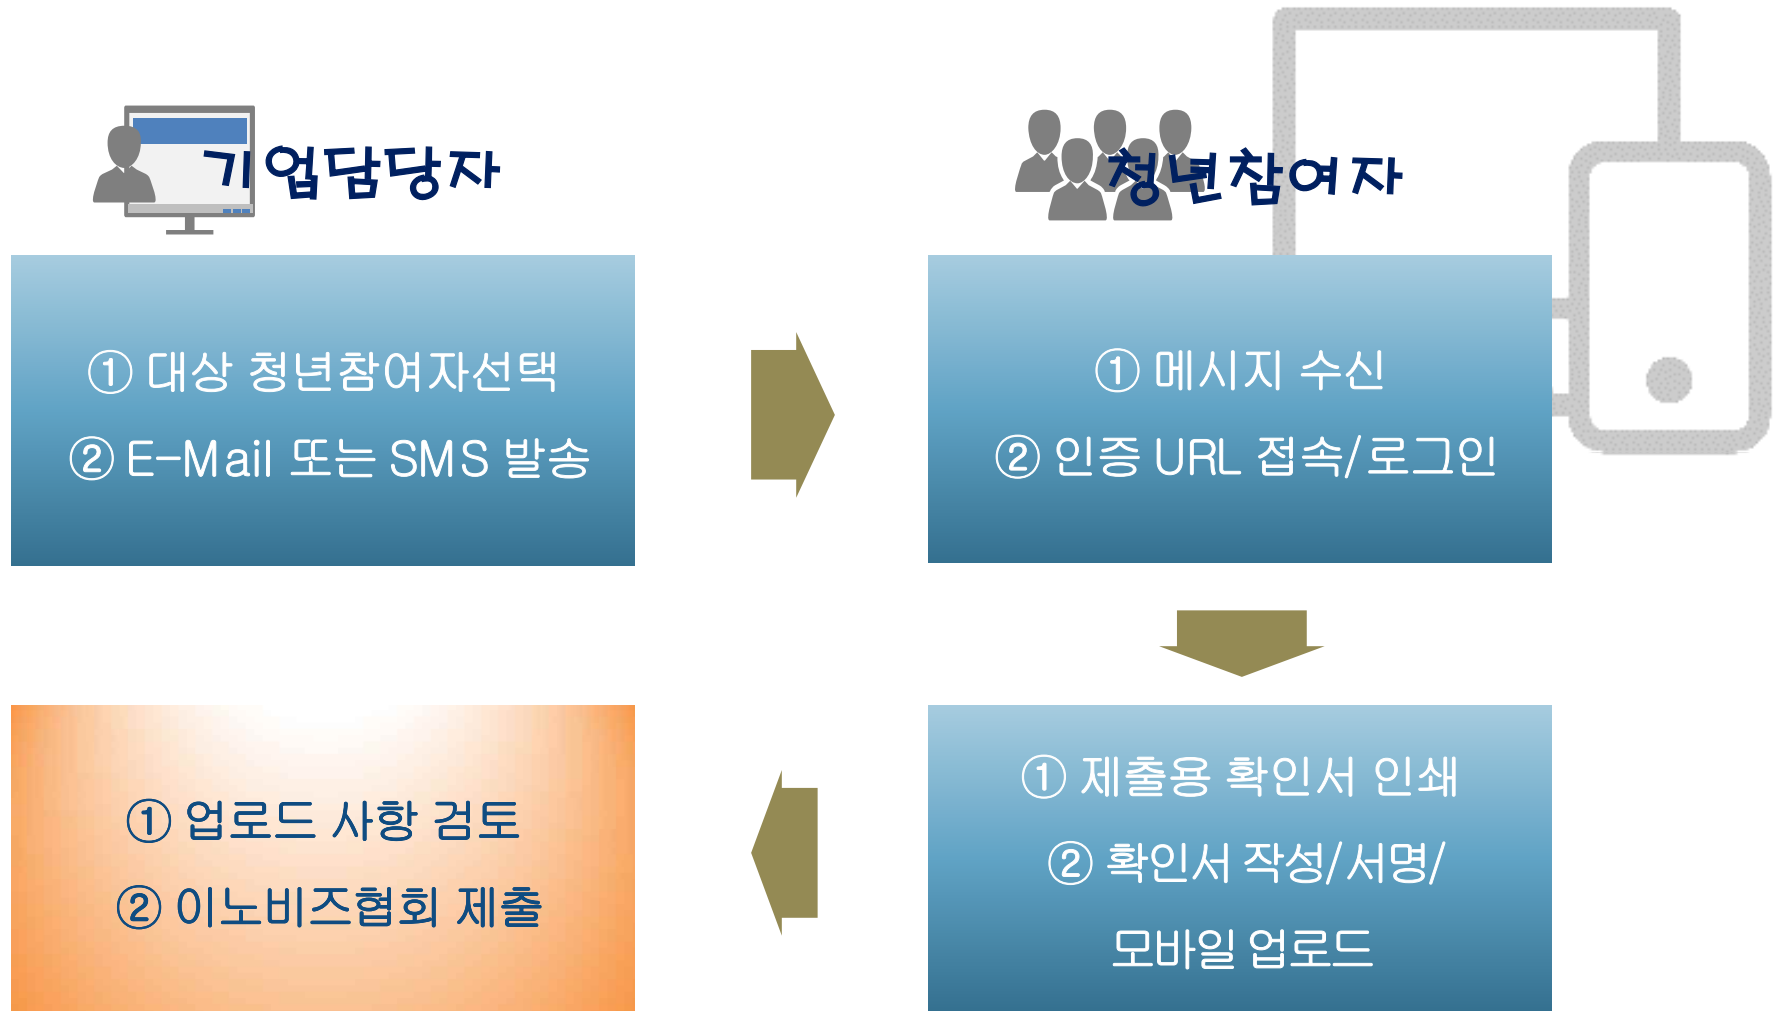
기업담당자

① 대상 청년참여자선택
② E-Mail 또는 SMS 발송

청년참여자

① 메시지 수신
② 인증 URL 접속/로그인

① 제출용 확인서 인쇄
② 확인서 작성/서명/ 모바일 업로드

① 업로드 사항 검토
② 이노비즈협회 제출